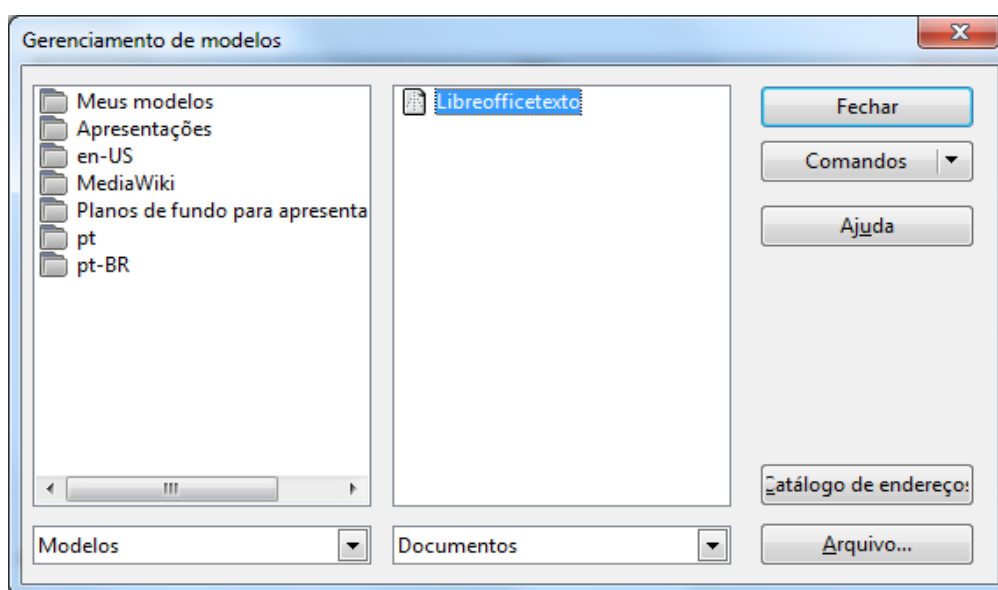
Gerenciamento de modelos

Meus modelos
Apresentações
en-US
MediaWiki
Planos de fundo para apresenta
pt
pt-BR

Libreofficetexto

Fechar
Comandos
Ajuda
Catálogo de endereço
Modelos
Documentos
Arquivo...